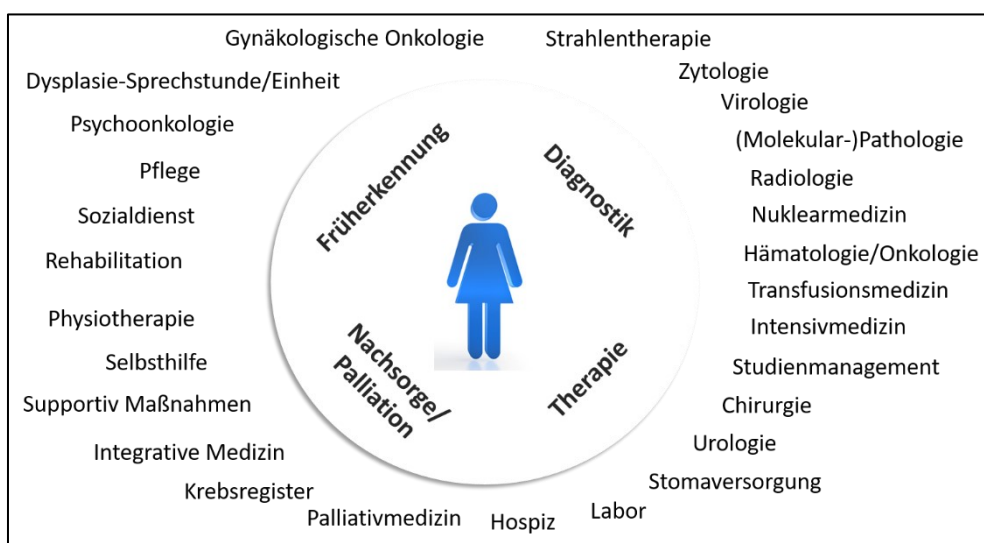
Gynäkologische Onkologie

Strahlentherapie

Dysplasie-Sprechstunde/Einheit

Zytologie

Virologie

Psychoonkologie

(Molekular-)Pathologie

Pflege

Radiologie

Sozialdienst

Nuklearmedizin

Rehabilitation

Hämatologie/Onkologie

Transfusionsmedizin

Physiotherapie

Intensivmedizin

Selbsthilfe

Studienmanagement

Supportiv Maßnahmen

Chirurgie

Urologie

Integrative Medizin

Stomaversorgung

Krebsregister

Labor

Palliativmedizin

Hospiz

Früherkennung

Diagnostik

Nachsorge/ Palliation

Therapie